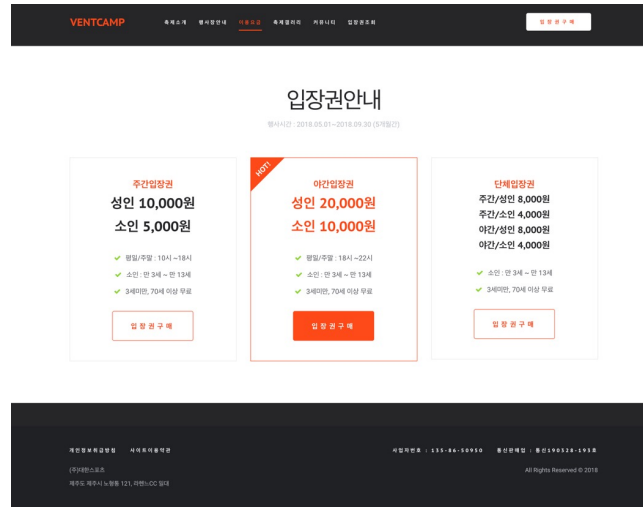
VENTCAMP

축제소개 행사장안내 이용요금 축제갤러리 커뮤니티 입장권조회

입장권구매

입장권안내

행사시간 : 2018.05.01~2018.09.30 (5개월간)

주간입장권
성인 10,000원
소인 5,000원

평일/주말 : 10시 ~18시
소인 : 만 3세 ~ 만 13세
3세미만, 70세 이상 무료

입장권구매

HOT!

야간입장권
성인 20,000원
소인 10,000원

평일/주말 : 18시 ~22시
소인 : 만 3세 ~ 만 13세
3세미만, 70세 이상 무료

입장권구매

단체입장권
주간/성인 8,000원
주간/소인 4,000원
야간/성인 8,000원
야간/소인 4,000원

소인 : 만 3세 ~ 만 13세
3세미만, 70세 이상 무료

입장권구매

개인정보취급방침 사이트이용약관

(주)벤트스포츠
제주도 제주시 노형동 121, 아벤느CC 일대

사업자번호 : 135-86-50950 통신판매업 : 통신190328-593호

All Rights Reserved © 2018